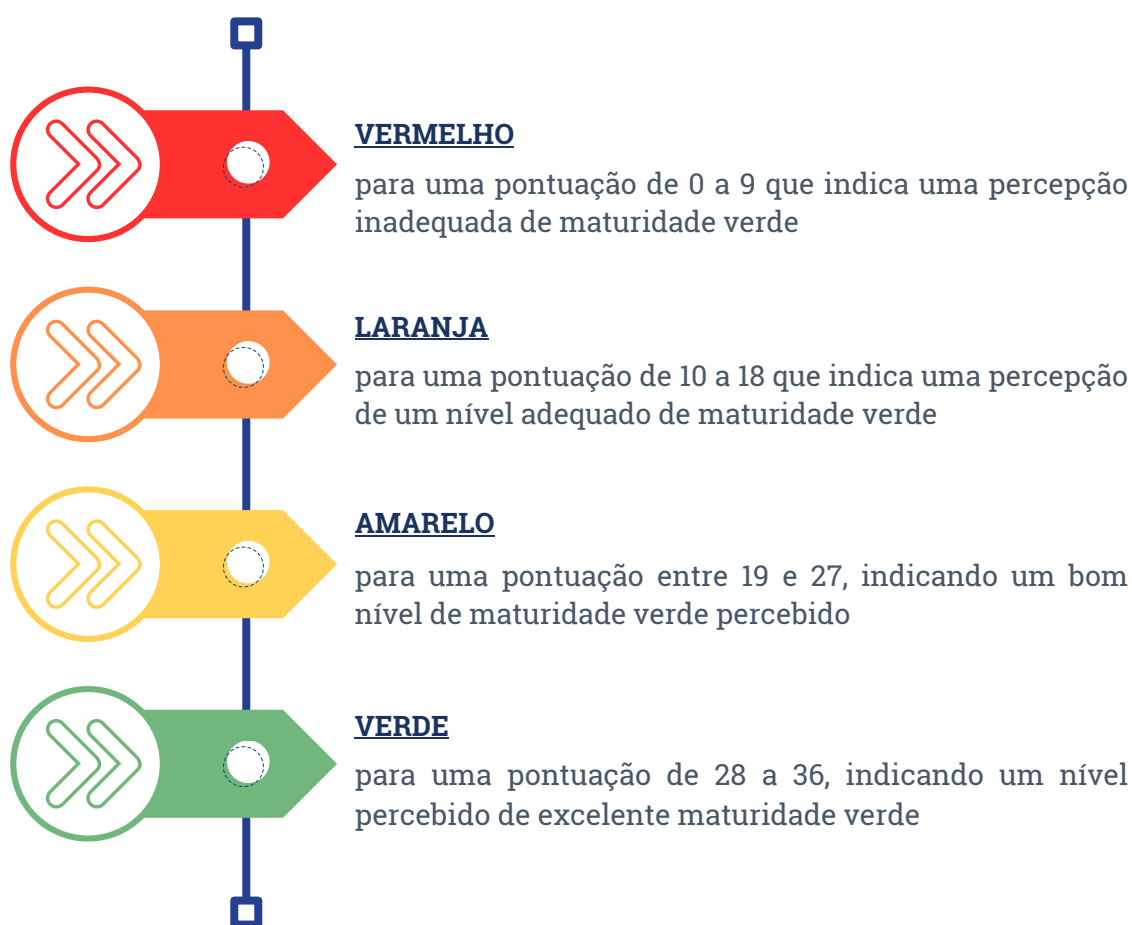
VERMELHO

para uma pontuação de 0 a 9 que indica uma percepção inadequada de maturidade verde

LARANJA

para uma pontuação de 10 a 18 que indica uma percepção de um nível adequado de maturidade verde

AMARELO

para uma pontuação entre 19 e 27, indicando um bom nível de maturidade verde percebido

VERDE

para uma pontuação de 28 a 36, indicando um nível percebido de excelente maturidade verde